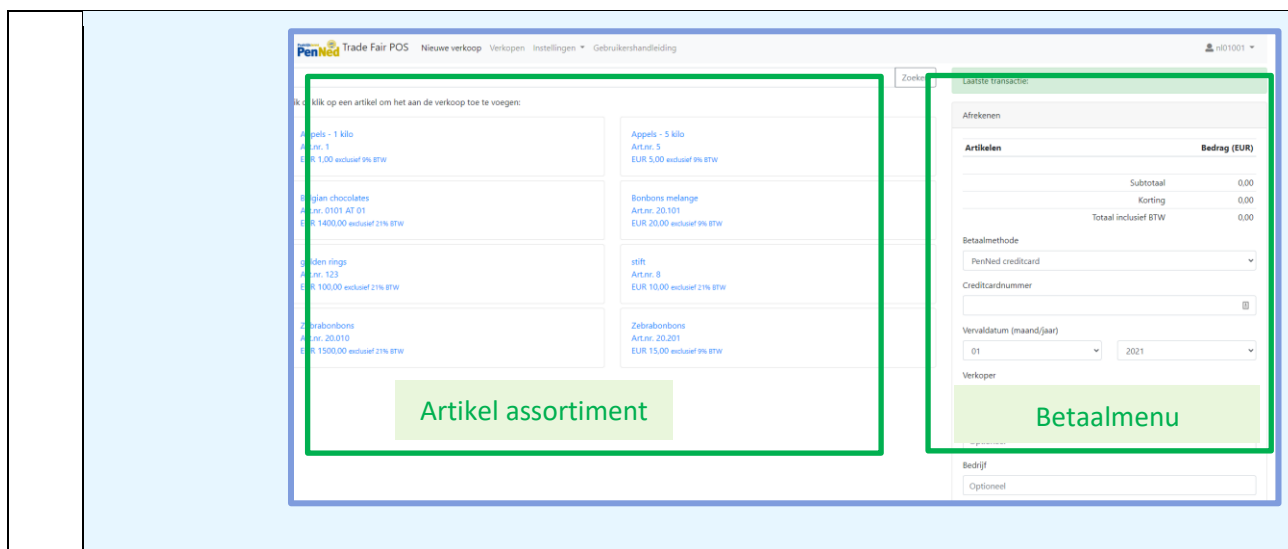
PenNed Trade Fair POS Nieuwe verkoop Verkopen Instellingen ▾ Gebruikershandleiding

nl01001 ▾

Zoeke

Laatste transactie:

k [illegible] klik op een artikel om het aan de verkoop toe te voegen:

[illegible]ppels - 1 kilo
A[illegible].nr. 1
E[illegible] 1,00 exclusief 9% BTW

Appels - 5 kilo
Art.nr. 5
EUR 5,00 exclusief 9% BTW

B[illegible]gian chocolates
A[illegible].nr. 0101 AT 01
E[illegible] 1400,00 exclusief 21% BTW

Bonbons melange
Art.nr. 20.101
EUR 20,00 exclusief 9% BTW

g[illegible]lden rings
A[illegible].nr. 123
E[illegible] 100,00 exclusief 21% BTW

stift
Art.nr. 8
EUR 10,00 exclusief 21% BTW

Z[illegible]brabonbons
A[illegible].nr. 20.010
E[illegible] 1500,00 exclusief 21% BTW

Zebrabonbons
Art.nr. 20.201
EUR 15,00 exclusief 9% BTW

Artikel assortiment

Afrekenen

| Artikelen | Bedrag (EUR) |
|---|---|
| Subtotaal | 0,00 |
| Korting | 0,00 |
| Totaal inclusief BTW | 0,00 |

Betaalmethode
PenNed creditcard

Creditcardnummer

Vervaldatum (maand/jaar)
01
2021

Verkoper

Betaalmenu

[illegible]

Bedrijf
Optioneel